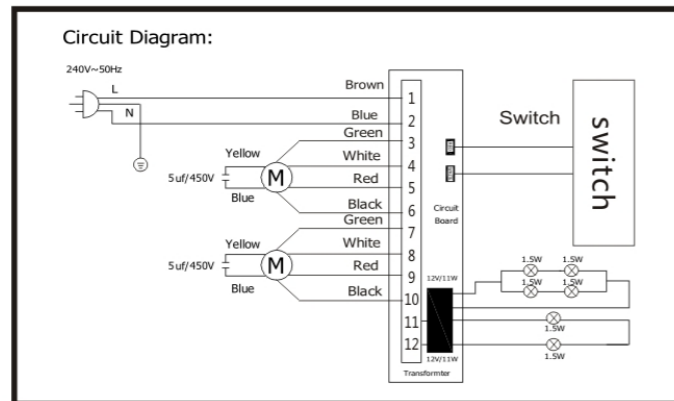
Circuit Diagram:

240V~50Hz

L

N

Brown

Blue

Green

White

Red

Black

Green

White

Red

Black

Yellow

5uf/450V

M

Blue

Yellow

5uf/450V

M

Blue

1
2
3
4
5
6
7
8
9
10
11
12

Circuit Board

12V/11W

12V/11W

Transformter

Switch

switch

1.5W
1.5W
1.5W
1.5W
1.5W
1.5W